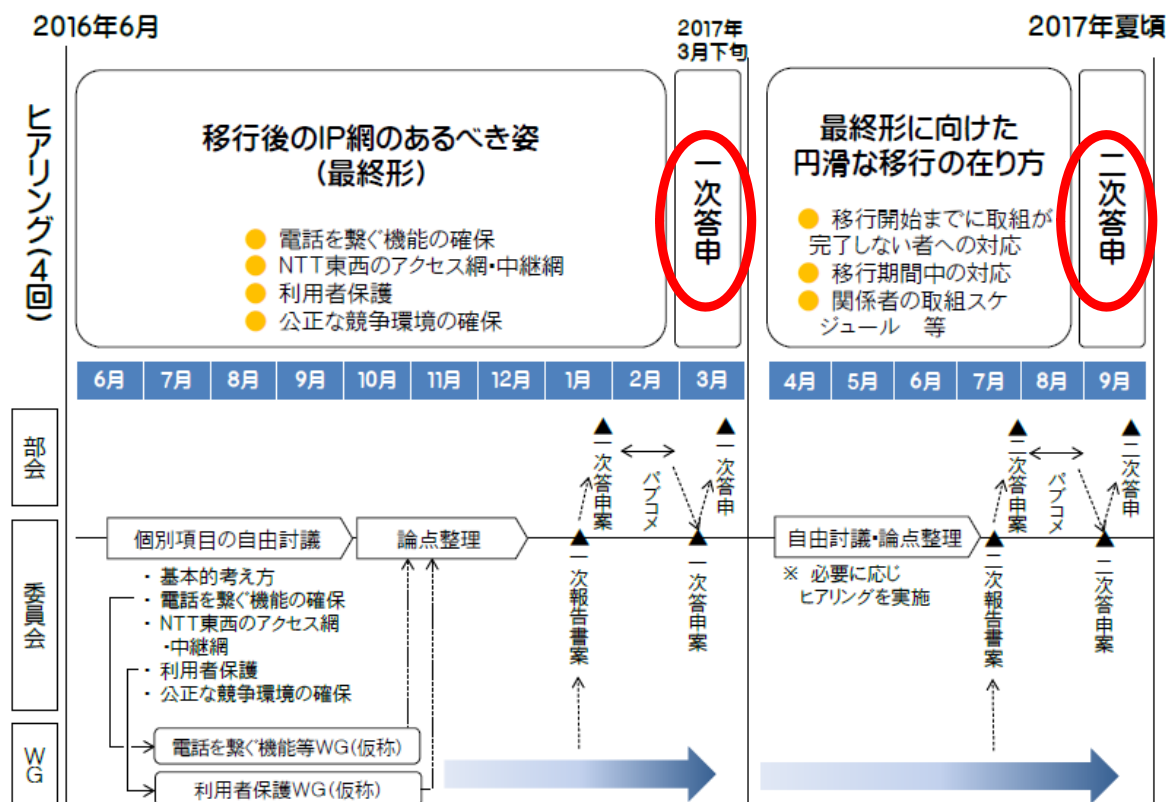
2016年6月

2017年3月下旬

2017年夏頃

ヒアリング(4回)

移行後のIP網のあるべき姿
(最終形)

電話を繋ぐ機能の確保
NTT東西のアクセス網・中継網
利用者保護
公正な競争環境の確保

一次答申

最終形に向けた
円滑な移行の在り方

移行開始までに取組が完了しない者への対応
移行期間中の対応
関係者の取組スケジュール 等

二次答申

| 6月 | 7月 | 8月 | 9月 | 10月 | 11月 | 12月 | 1月 | 2月 | 3月 | 4月 | 5月 | 6月 | 7月 | 8月 | 9月 |
|---|---|---|---|---|---|---|---|---|---|---|---|---|---|---|---|

部会

一次答申案
パブコメ
一次答申

二次答申案
パブコメ
二次答申

委員会

個別項目の自由討議
論点整理
一次報告書案
一次答申案

自由討議・論点整理
※ 必要に応じ
ヒアリングを実施
二次報告書案
二次答申案

・基本的考え方
・電話を繋ぐ機能の確保
・NTT東西のアクセス網
・中継網
・利用者保護
・公正な競争環境の確保

WG

電話を繋ぐ機能等WG(仮称)
利用者保護WG(仮称)